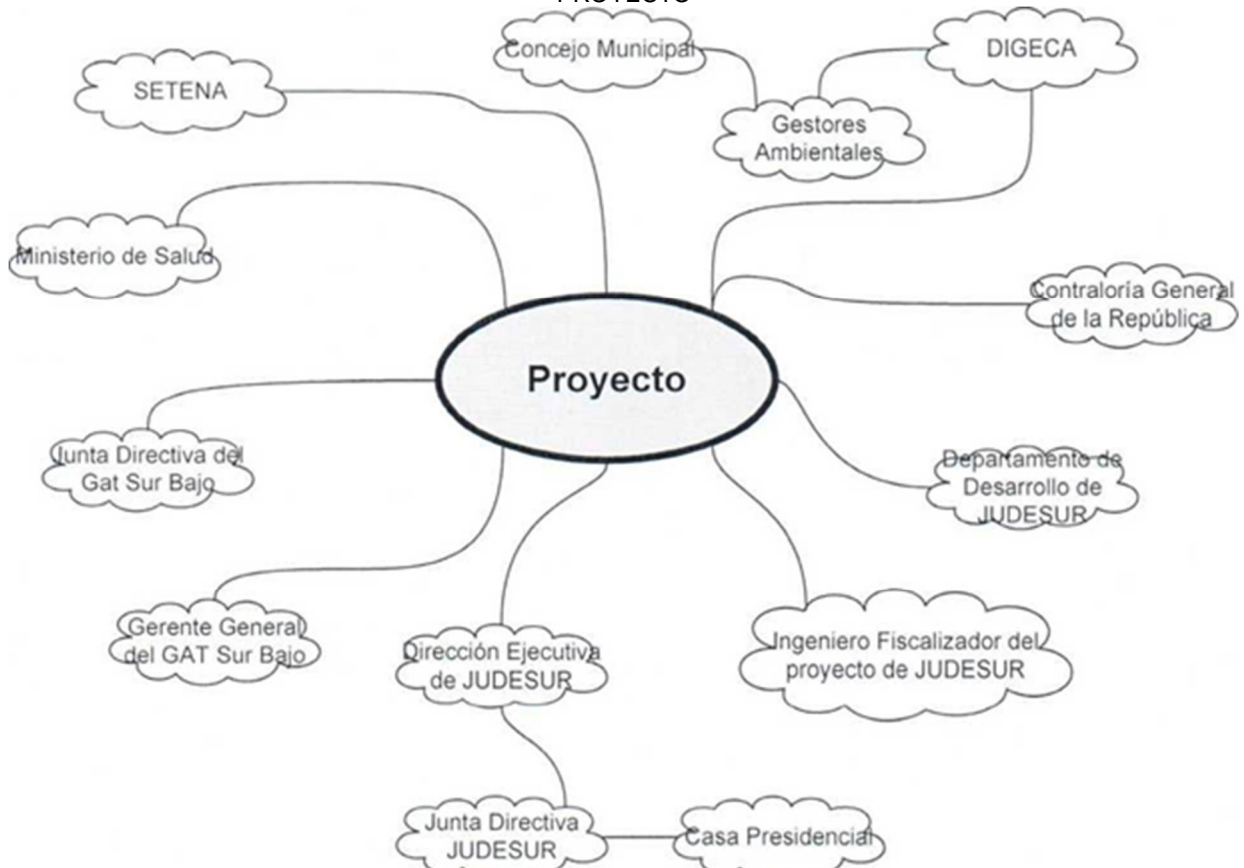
PROYECTO

Concejo Municipal

DIGECA

SETENA

Gestores Ambientales

Ministerio de Salud

Contraloría General de la República

Proyecto

Junta Directiva del Gat Sur Bajo

Departamento de Desarrollo de JUDESUR

Gerente General del GAT Sur Bajo

Dirección Ejecutiva de JUDESUR

Ingeniero Fiscalizador del proyecto de JUDESUR

Junta Directiva JUDESUR

Casa Presidencial